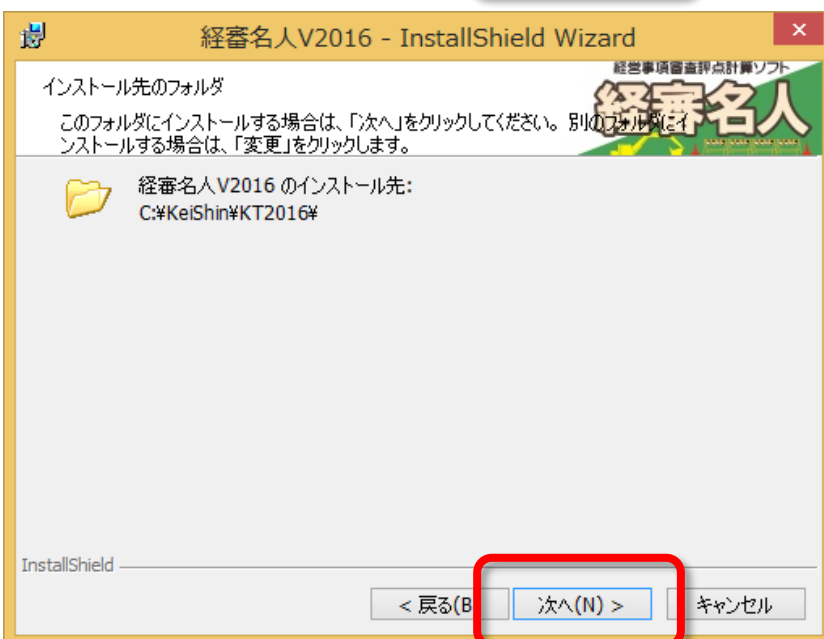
経審名人V2016 - InstallShield Wizard

インストール先のフォルダ

このフォルダにインストールする場合は、「次へ」をクリックしてください。別のフォルダにインストールする場合は、「変更」をクリックします。

経営事項審査評点計算ソフト
経審名人

経審名人V2016 のインストール先:
C:¥KeiShin¥KT2016¥

InstallShield

< 戻る(B) 次へ(N) > キャンセル